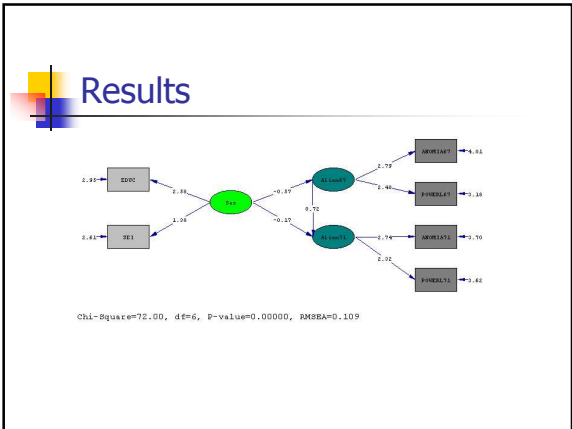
Results

2.90 EDUC

2.81 SEI

2.88

1.36

Ses

-0.37

-0.17

Alien67

0.72

Alien71

2.79

2.40

2.74

2.02

ANOMIA67 4.81

POWERL67 3.18

ANOMIA71 3.70

POWERL71 3.62

Chi-Square=72.00, df=6, P-value=0.00000, RMSEA=0.109